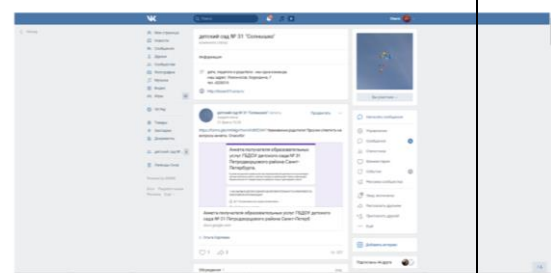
детский сад № 31 "Солнышко"

Информация

Анкета получателя образовательных услуг ГБДОУ детского сада № 31 Петродворцового района Санкт-Петербурга

Анкета получателя образовательных услуг ГБДОУ детского сада № 31 Петродворцового района Санкт-Петербург

Обсуждения

Подписаться на новости

Добавить в закладки